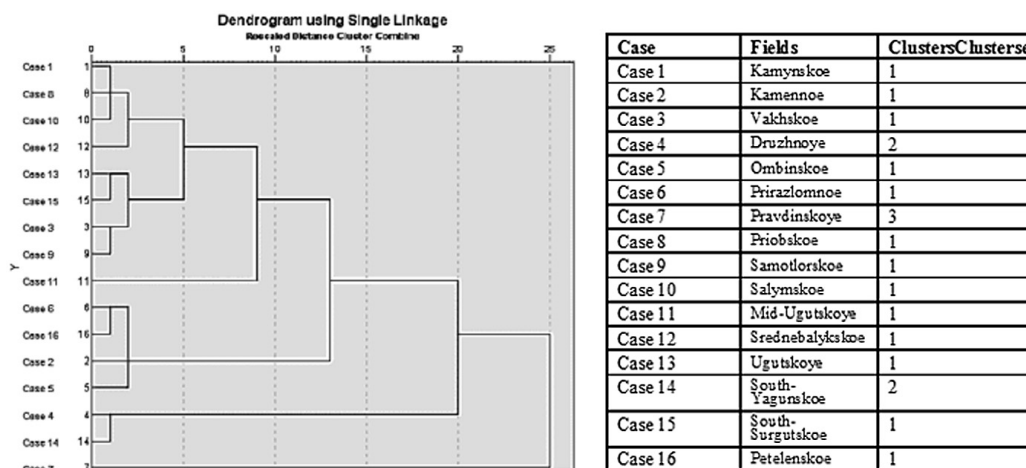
Dendrogram using Single Linkage
Rescaled Distance Cluster Combine

0 5 10 15 20 25

Y

Case 1 1
Case 8 8
Case 10 10
Case 12 12
Case 13 13
Case 15 15
Case 3 3
Case 9 9
Case 11 11
Case 6 6
Case 16 16
Case 2 2
Case 5 5
Case 4 4
Case 14 14
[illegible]

| Case | Fields | ClustersClusterse |
|---|---|---|
| Case 1 | Kamynskoe | 1 |
| Case 2 | Kamennoe | 1 |
| Case 3 | Vakhskoe | 1 |
| Case 4 | Druzhnoye | 2 |
| Case 5 | Ombinskoe | 1 |
| Case 6 | Prirazlomnoe | 1 |
| Case 7 | Pravdinskoye | 3 |
| Case 8 | Priobskoe | 1 |
| Case 9 | Samotlorskoe | 1 |
| Case 10 | Salymskoe | 1 |
| Case 11 | Mid-Ugutskoye | 1 |
| Case 12 | Srednebalykskoe | 1 |
| Case 13 | Ugutskoye | 1 |
| Case 14 | South-Yagunskoe | 2 |
| Case 15 | South-Surgutskoe | 1 |
| Case 16 | Petelenskoe | 1 |